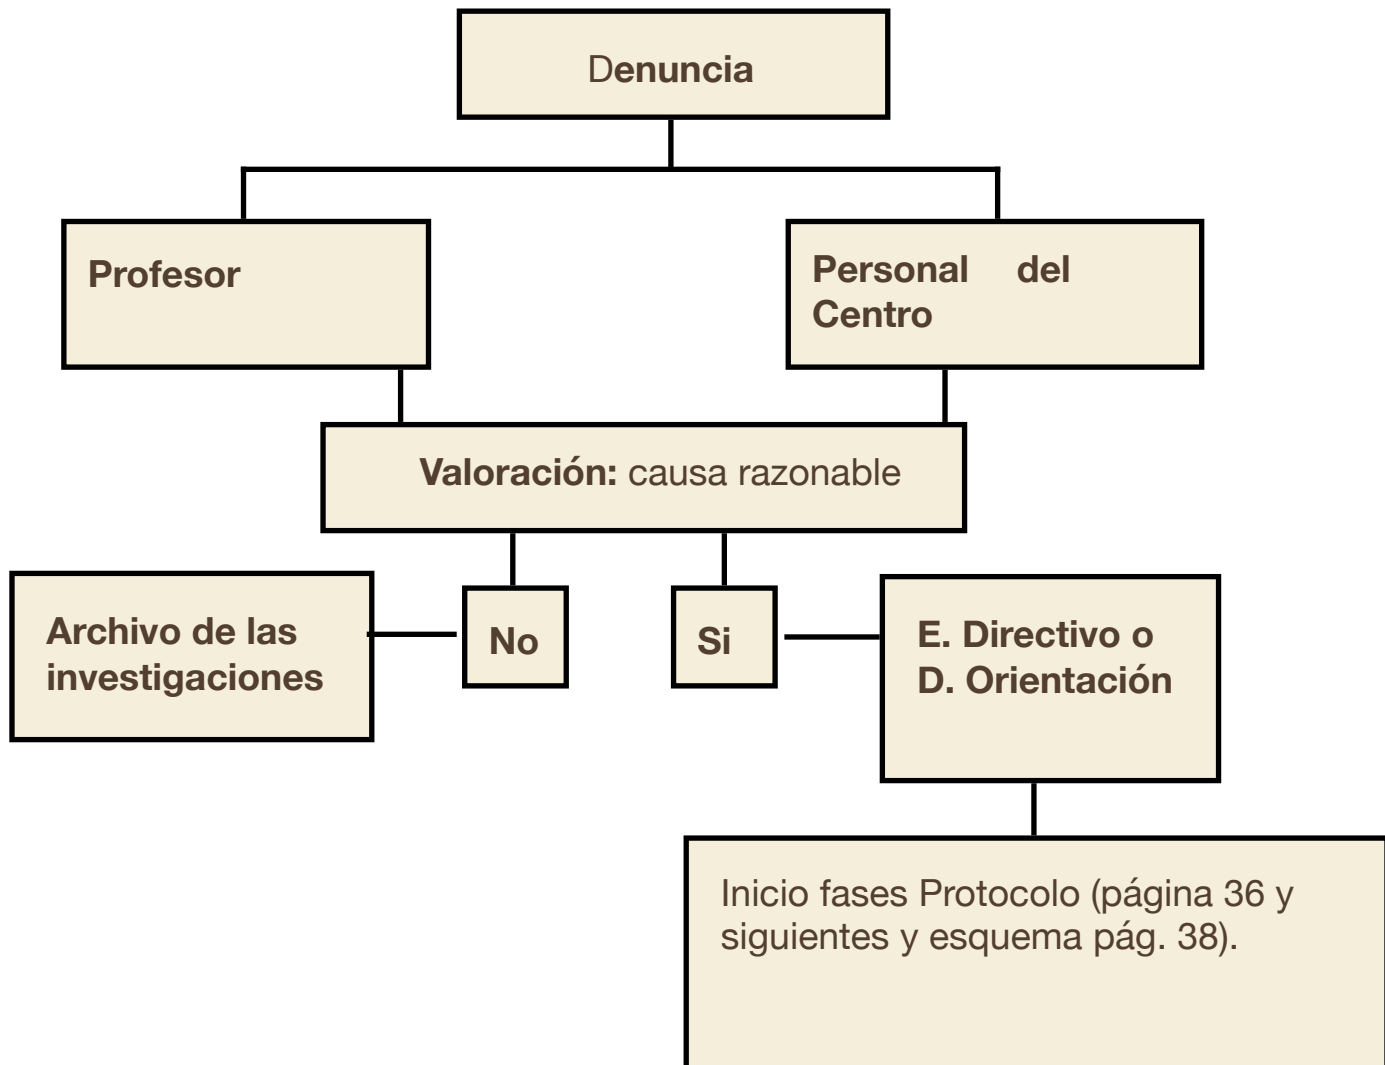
Denuncia

Profesor

Personal del Centro

Valoración: causa razonable

Archivo de las investigaciones

No

Si

E. Directivo o D. Orientación

Inicio fases Protocolo (página 36 y siguientes y esquema pág. 38).